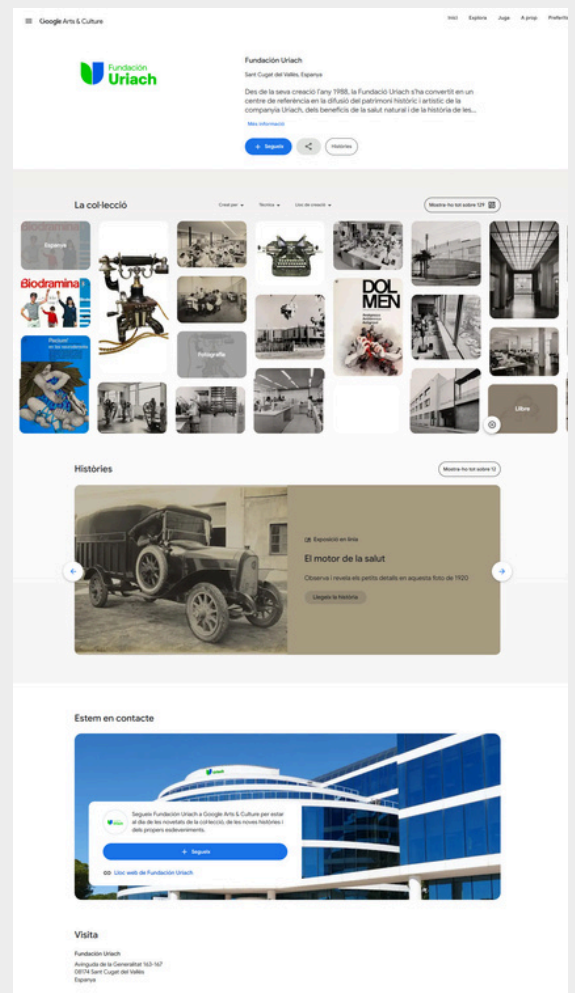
Google Arts & Culture

Inici Explora Juga A prop Preferits

Fundación Uriach

Fundación Uriach

Sant Cugat del Vallès, Espanya

Des de la seva creació l'any 1998, la Fundació Uriach s'ha convertit en un centre de referència en la difusió del patrimoni històric i artístic de la companyia Uriach, dels beneficis de la salut natural i de la història de les...

Més informació

+ Segueix

Històries

La col·lecció

Creat per Tècnica Lloc de creació

Mostra-ho tot sobre 129

Espanya

Biodramina

Fotografia

DOLMEN

Llibre

Històries

Mostra-ho tot sobre 12

Exposició en línia

El motor de la salut

Observa i revela els petits detalls en aquesta foto de 1920

Llegeix la història

Estem en contacte

Segueix Fundación Uriach a Google Arts & Culture per estar al dia de les novetats de la col·lecció, de les noves històries i dels propers esdeveniments.

+ Segueix

Lloc web de Fundación Uriach

Visita

Fundación Uriach

Avinguda de la Generalitat 163-167
08174 Sant Cugat del Vallès
Espanya